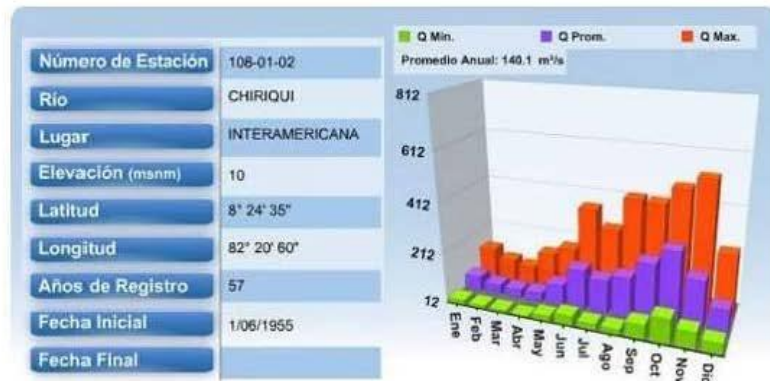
| | |
|---|---|
| Número de Estación | 108-01-02 |
| Rio | CHIRIQUI |
| Lugar | INTERAMERICANA |
| Elevación (msnm) | 10 |
| Latitud | 8° 24' 35" |
| Longitud | 82° 20' 60" |
| Años de Registro | 57 |
| Fecha Inicial | 1/06/1955 |
| Fecha Final | |

Q Min. Q Prom. Q Max.

Promedio Anual: 140.1 m³/s

812
612
412
212
12

Ene Feb Mar Abr May Jun Jul Ago Sep Oct Nov Dic